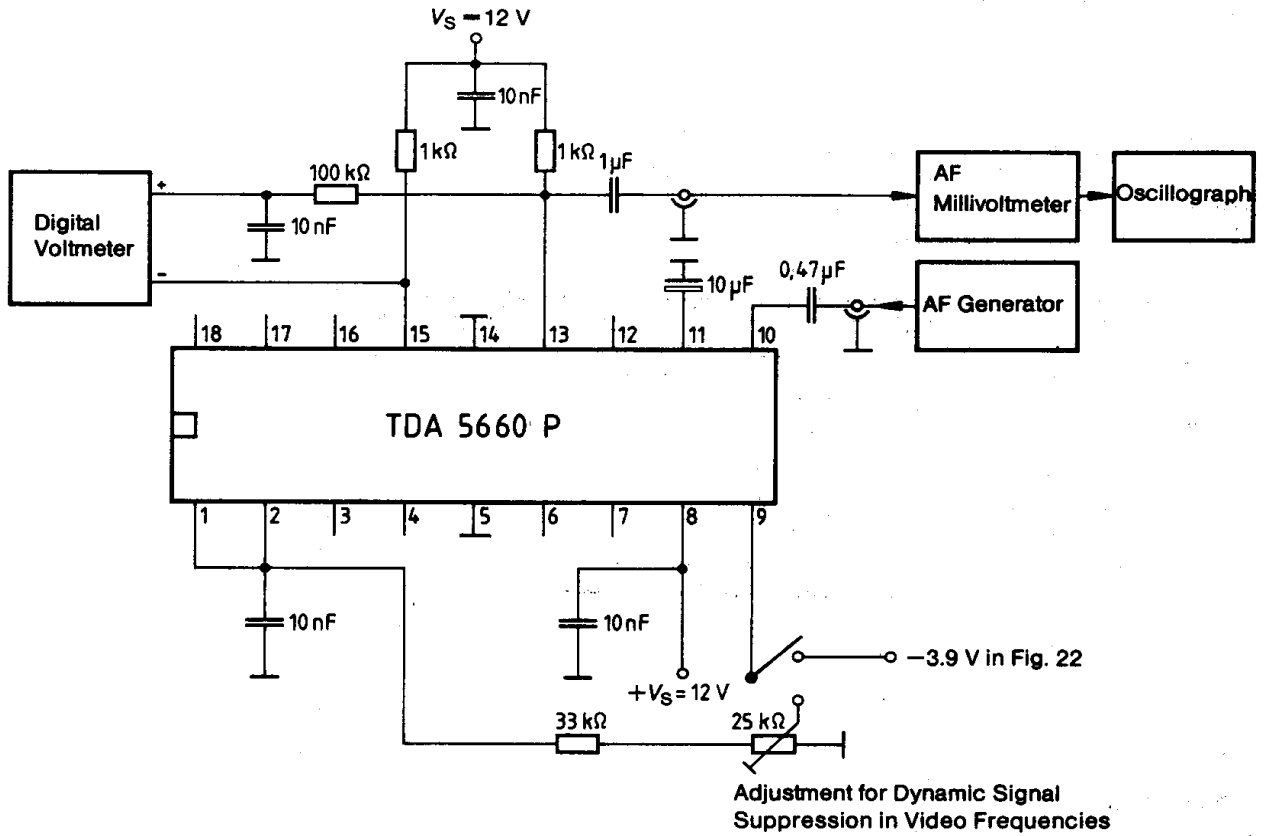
$V_S = 12$ V

10 nF

1 kΩ

1 kΩ

1µF

100 kΩ

+

Digital Voltmeter

-

10 nF

AF Millivoltmeter

Oscillograph

10 µF

0,47 µF

AF Generator

18 17 16 15 14 13 12 11 10

TDA 5660 P

1 2 3 4 5 6 7 8 9

10 nF

10 nF

$+V_S = 12$ V

−3.9 V in Fig. 22

33 kΩ

25 kΩ

Adjustment for Dynamic Signal Suppression in Video Frequencies